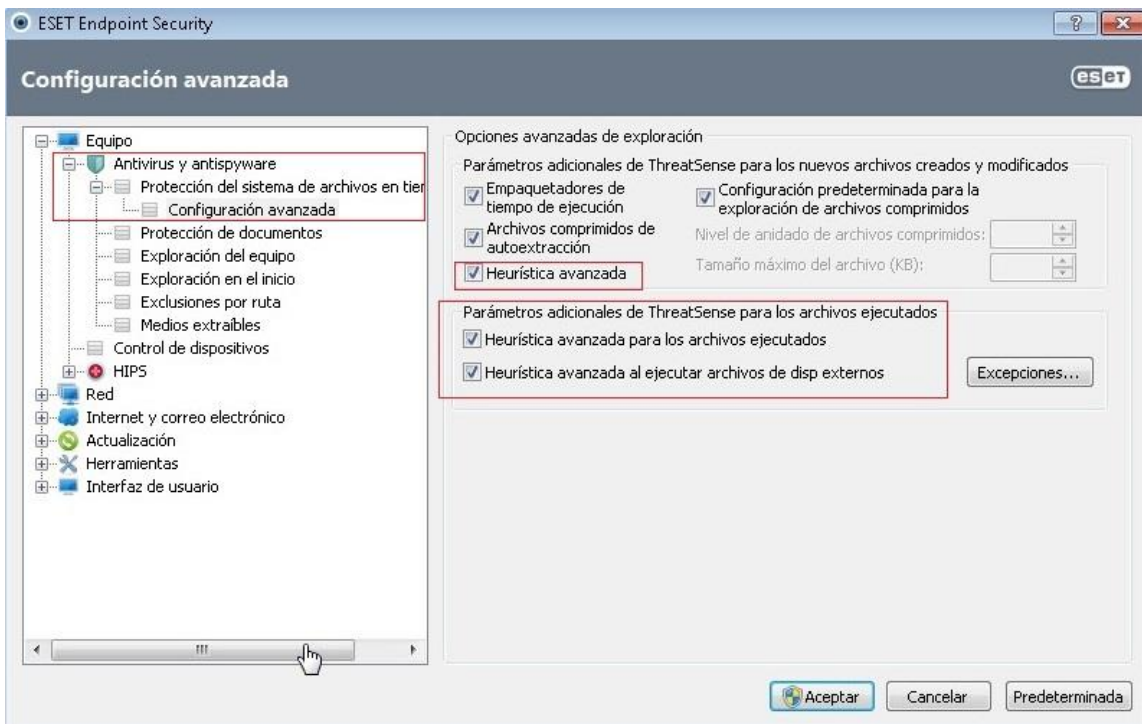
ESET Endpoint Security

Configuración avanzada

eset

Equipo
Antivirus y antispyware
Protección del sistema de archivos en tier
Configuración avanzada
Protección de documentos
Exploración del equipo
Exploración en el inicio
Exclusiones por ruta
Medios extraíbles
Control de dispositivos
HIPS
Red
Internet y correo electrónico
Actualización
Herramientas
Interfaz de usuario

Opciones avanzadas de exploración
Parámetros adicionales de ThreatSense para los nuevos archivos creados y modificados
Empaquetadores de tiempo de ejecución
Configuración predeterminada para la exploración de archivos comprimidos
Archivos comprimidos de autoextracción
Nivel de anidado de archivos comprimidos:
Heurística avanzada
Tamaño máximo del archivo (KB):

Parámetros adicionales de ThreatSense para los archivos ejecutados
Heurística avanzada para los archivos ejecutados
Heurística avanzada al ejecutar archivos de disp externos
Excepciones...

Aceptar
Cancelar
Predeterminada